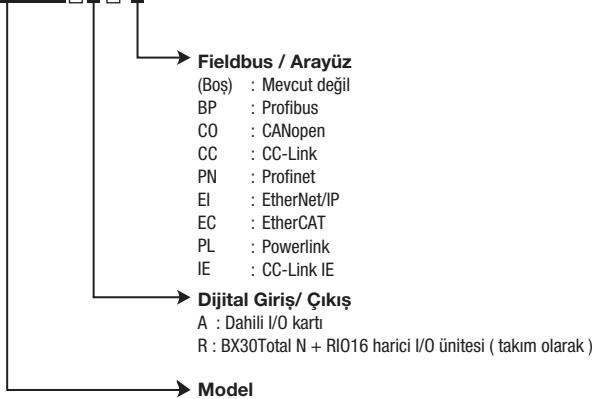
Fieldbus / Arayüz
(Boş) : Mevcut değil
BP : Profibus
CO : CANopen
CC : CC-Link
PN : Profinet
EI : EtherNet/IP
EC : EtherCAT
PL : Powerlink
IE : CC-Link IE

Dijital Giriş/ Çıkış
A : Dahili I/O kartı
R : BX30Total N + RIO16 harici I/O ünitesi ( takım olarak )

Model